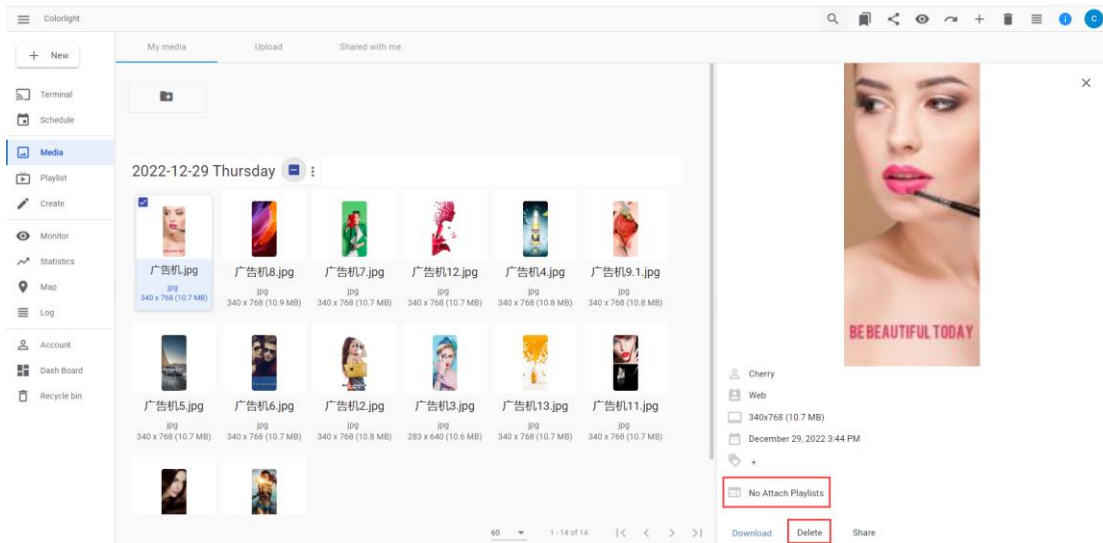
Colorlight

+ New

Terminal
Schedule
Media
Playlist
Create
Monitor
Statistics
Map
Log
Account
Dash Board
Recycle bin

My media
Upload
Shared with me

2022-12-29 Thursday

广告机.jpg
jpg
340 x 768 (10.7 MB)

广告机8.jpg
jpg
340 x 768 (10.9 MB)

广告机7.jpg
jpg
340 x 768 (10.7 MB)

广告机12.jpg
jpg
340 x 768 (10.7 MB)

广告机4.jpg
jpg
340 x 768 (10.8 MB)

广告机9.1.jpg
jpg
340 x 768 (10.8 MB)

广告机5.jpg
jpg
340 x 768 (10.7 MB)

广告机6.jpg
jpg
340 x 768 (10.7 MB)

广告机2.jpg
jpg
340 x 768 (10.8 MB)

广告机3.jpg
jpg
283 x 640 (10.6 MB)

广告机13.jpg
jpg
340 x 768 (10.7 MB)

广告机11.jpg
jpg
340 x 768 (10.7 MB)

60
1 - 14 of 14

BE BEAUTIFUL TODAY

Cherry
Web
340x768 (10.7 MB)
December 29, 2022 3:44 PM
+
No Attach Playlists

Download
Delete
Share